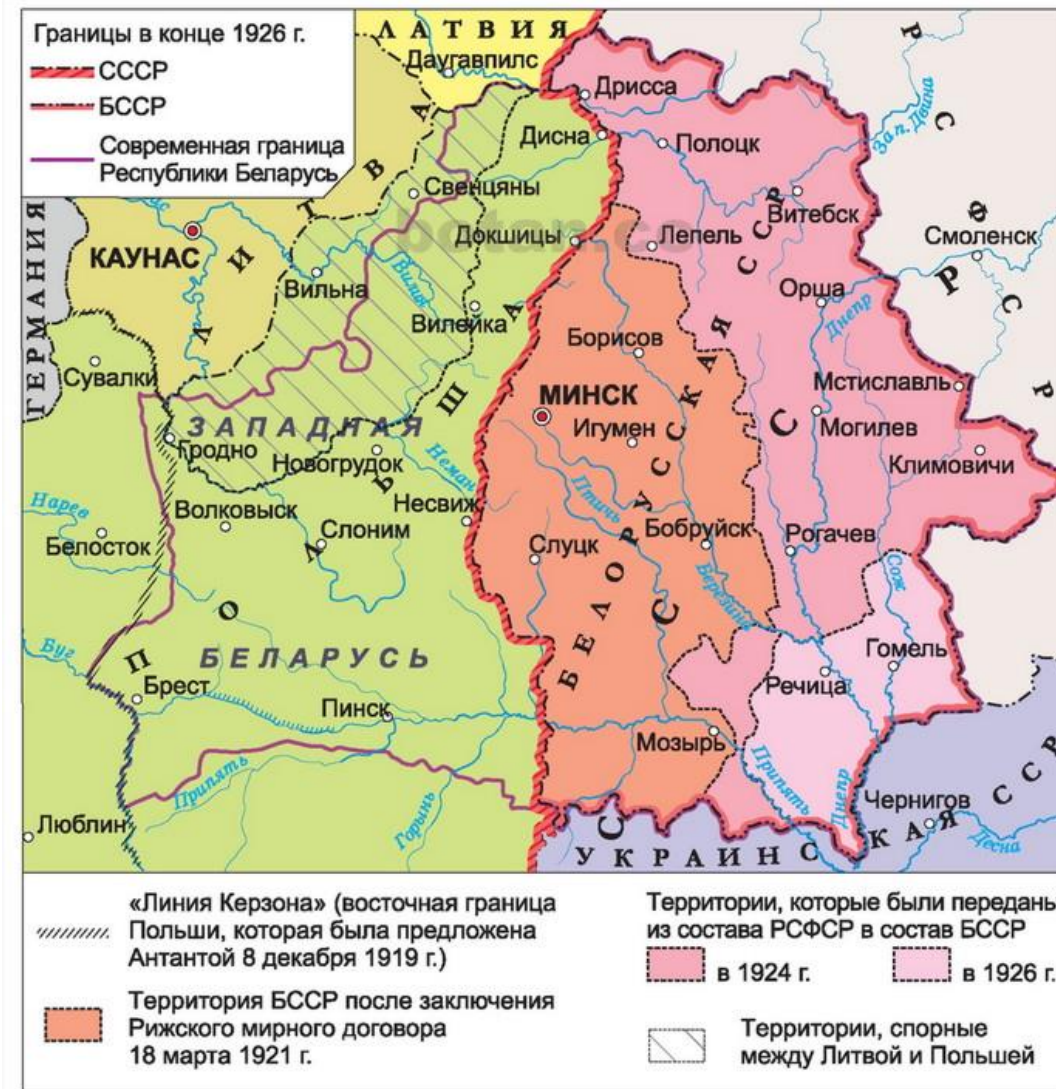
Границы в конце 1926 г.
СССР
БССР
Современная граница Республики Беларусь

ЛАТВИЯ
Даугавпилс
Дрисса
Дисна
Полоцк
За п. Двина
Свенцяны
Витебск
Докшицы
Лепель
Смоленск
КАУНАС
Вильна
Вилия
Орша
Вилейка
Днепр
Борисов
ГЕРМАНИЯ
Сувалки
МИНСК
Мстиславль
ЗАПАДНАЯ
Игумен
Могилев
Гродно
Новогрудок
Неман
Климовичи
Нарев
Несвиж
Волковыск
Слоним
Птичь
Бобруйск
Белосток
Слуцк
Рогачев
Березина
Сож
Буг
БЕЛАРУСЬ
Гомель
Брест
Речица
Пинск
Мозырь
Припять
Днепр
Припять
Горынь
Чернигов
Люблин
Десна
ЛИТВА
ПОЛЬША
БЕЛОРУССКАЯ ССР
РСФСР
УКРАИНСКАЯ ССР

«Линия Керзона» (восточная граница Польши, которая была предложена Антантой 8 декабря 1919 г.)

Территория БССР после заключения Рижского мирного договора 18 марта 1921 г.

Территории, которые были передан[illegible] из состава РСФСР в состав БССР
в 1924 г.
в 1926 г.

Территории, спорные между Литвой и Польшей